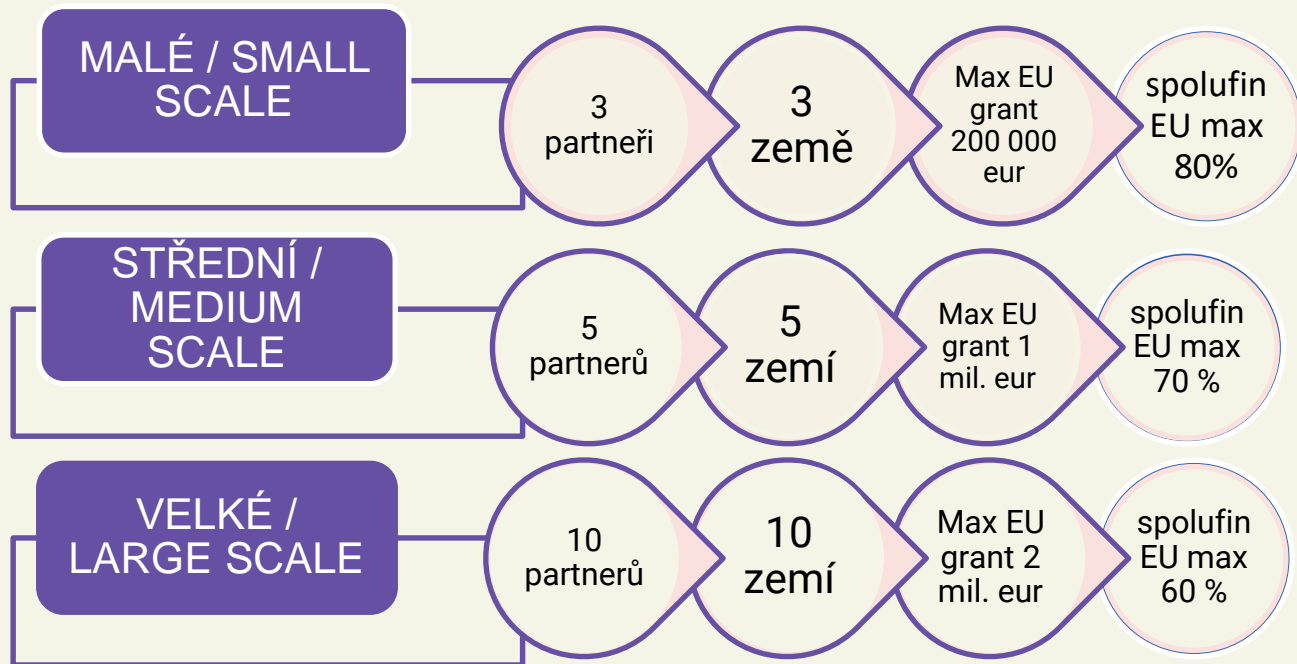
MALÉ / SMALL SCALE

3 partneři

3 země

Max EU grant 200 000 eur

spolufin EU max 80%

STŘEDNÍ / MEDIUM SCALE

5 partnerů

5 zemí

Max EU grant 1 mil. eur

spolufin EU max 70 %

VELKÉ / LARGE SCALE

10 partnerů

10 zemí

Max EU grant 2 mil. eur

spolufin EU max 60 %